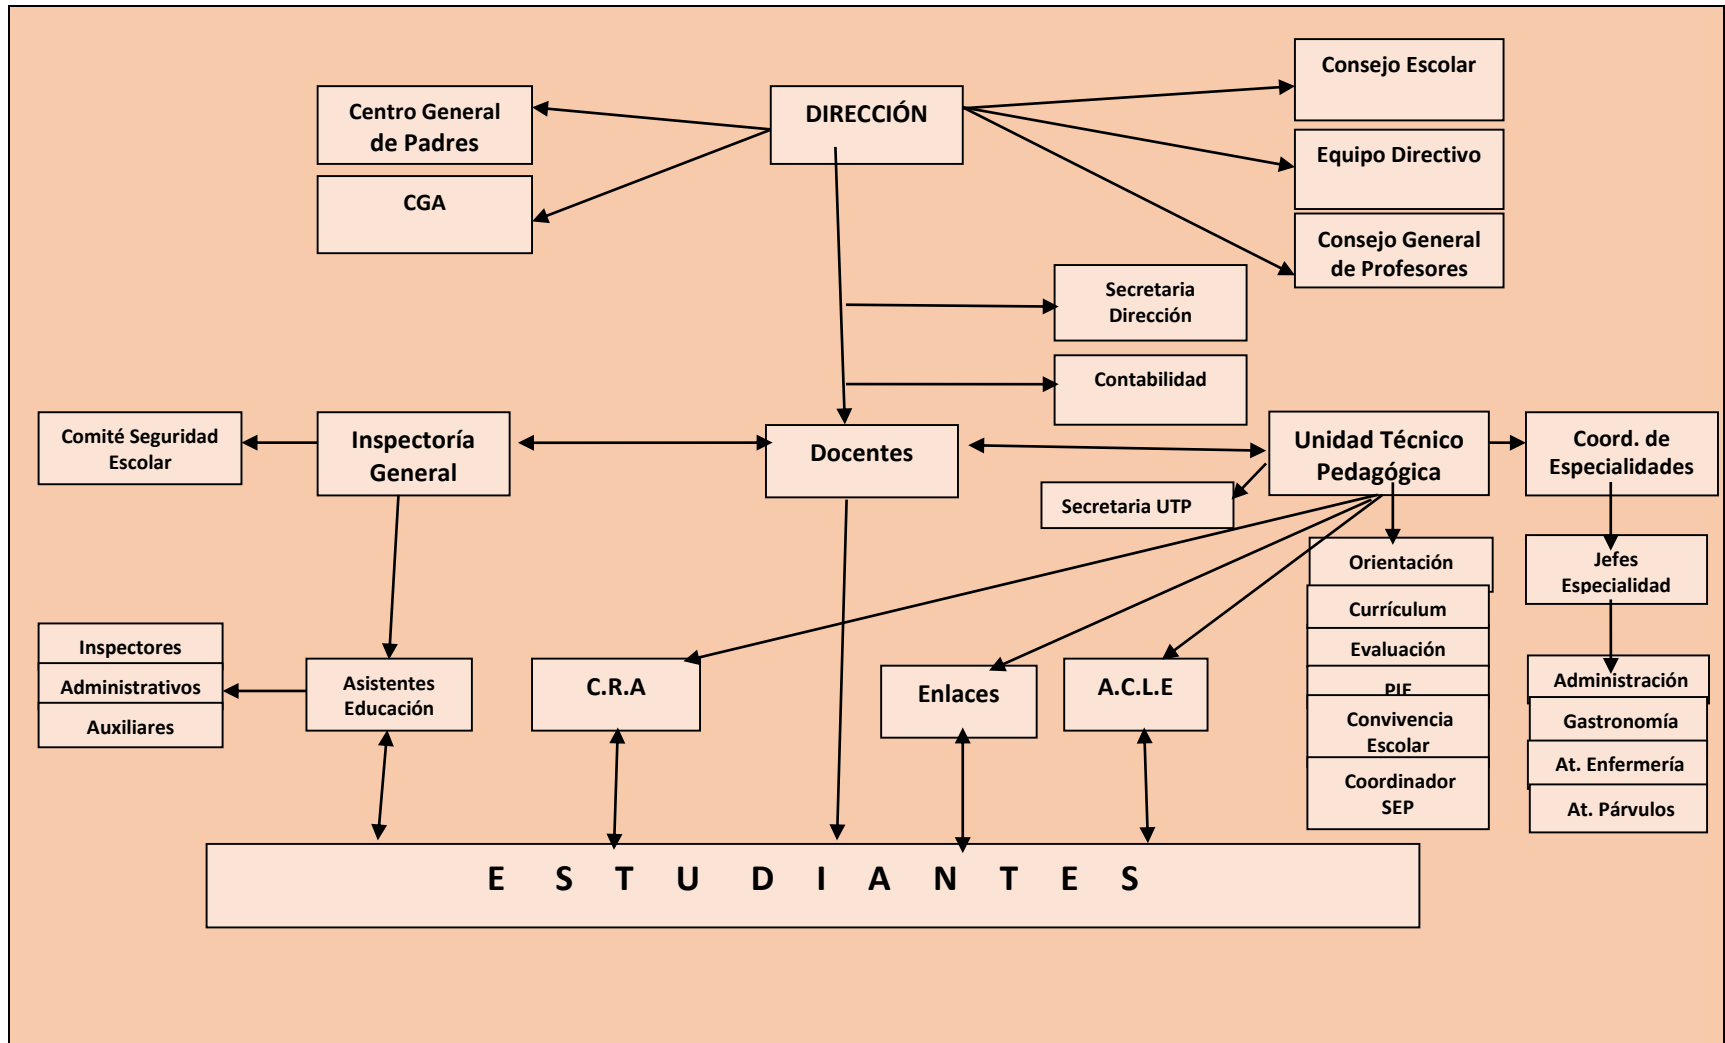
Centro General de Padres

CGA

DIRECCIÓN

Consejo Escolar

Equipo Directivo

Consejo General de Profesores

Secretaria Dirección

Contabilidad

Comité Seguridad Escolar

Inspectoría General

Docentes

Unidad Técnico Pedagógica

Coord. de Especialidades

Secretaria UTP

Orientación

Currículum

Evaluación

PIE

Convivencia Escolar

Coordinador SEP

Jefes Especialidad

Administración

Gastronomía

At. Enfermería

At. Párvulos

Inspectores

Administrativos

Auxiliares

Asistentes Educación

C.R.A

Enlaces

A.C.L.E

E S T U D I A N T E S